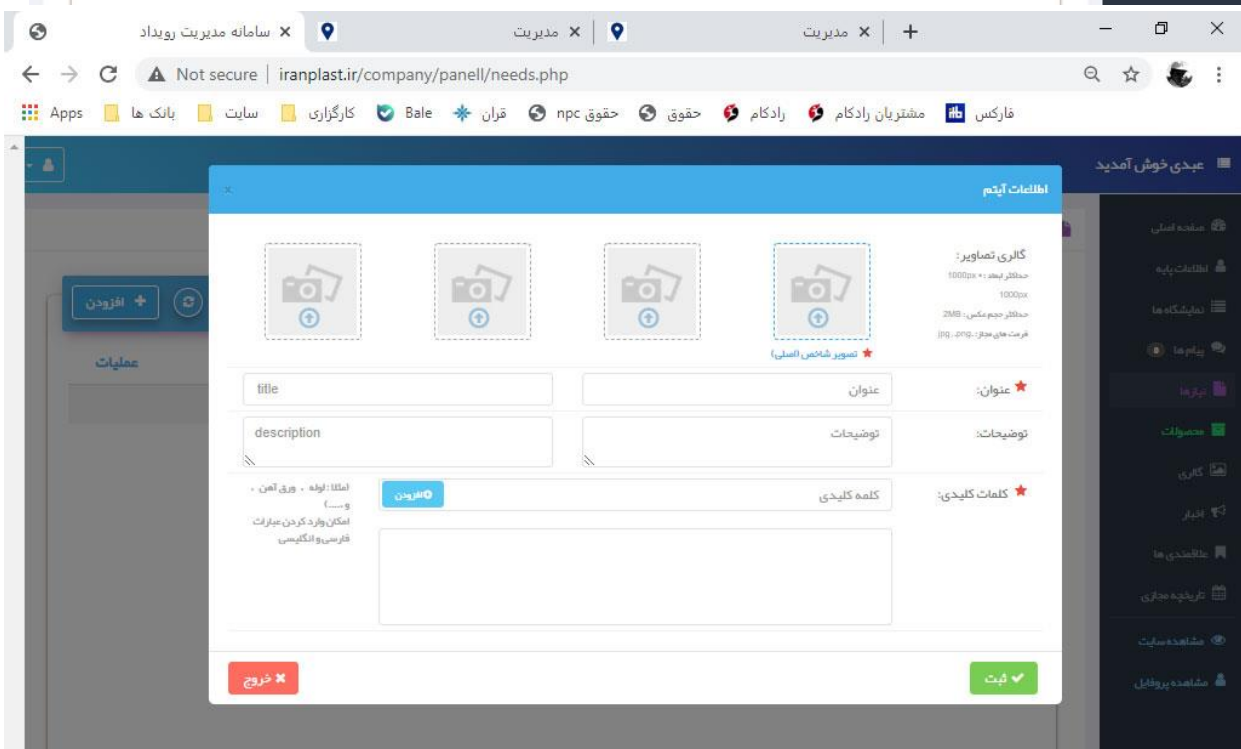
سامانه مدیریت رویداد ×
مدیریت ×
مدیریت ×
+
Not secure | iranplast.ir/company/panell/needs.php
Apps
بانک ها
سایت
کارگزاری
Bale
قران
حقوق npc
حقوق
رادکام
مشتریان رادکام
فارکس

عبدی خوش آمدید
صفحه اصلی
اطلاعات پایه
نمایشگاه ها
پیام ها
نیازها
محصولات
گالری
اخبار
علاقمندی ها
تاریخچه مجازی
مشاهده سایت
مشاهده پروفایل

افزودن
عملیات

اطلاعات آیتم
×
گالری تصاویر:
حداکثر ابعاد: 1000px × 1000px
حداکثر حجم عکس: 2MB
فرمت های مجاز: jpg, png
تصویر شاخص (اصلی)
عنوان:
عنوان
title
توضیحات:
توضیحات
description
کلمات کلیدی:
کلمه کلیدی
افزودن
(مثلا: لوله ، ورق آهن ، و.....)
امکان وارد کردن عبارات فارسی و انگلیسی
ثبت
خروج